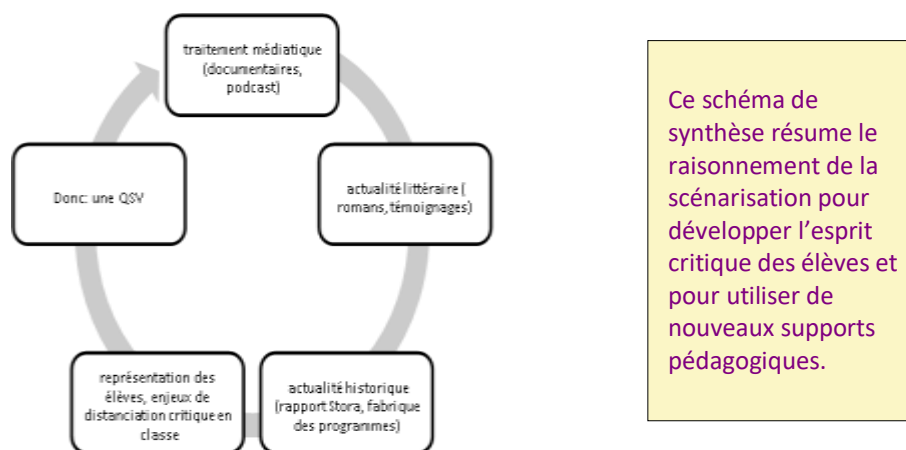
traitement médiatique (documentaires, podcast)

actualité littéraire ( romans, témoignages)

actualité historique (rapport Stora, fabrique des programmes)

représentation des élèves, enjeux de distanciation critique en classe

Donc: une QSV

Ce schéma de synthèse résume le raisonnement de la scénarisation pour développer l’esprit critique des élèves et pour utiliser de nouveaux supports pédagogiques.